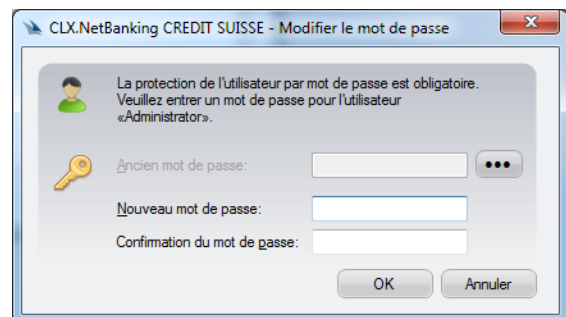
CLX.NetBanking CREDIT SUISSE - Modifier le mot de passe

La protection de l'utilisateur par mot de passe est obligatoire. Veuillez entrer un mot de passe pour l'utilisateur «Administrator».

Ancien mot de passe:

•••

Nouveau mot de passe:

Confirmation du mot de passe:

OK

Annuler